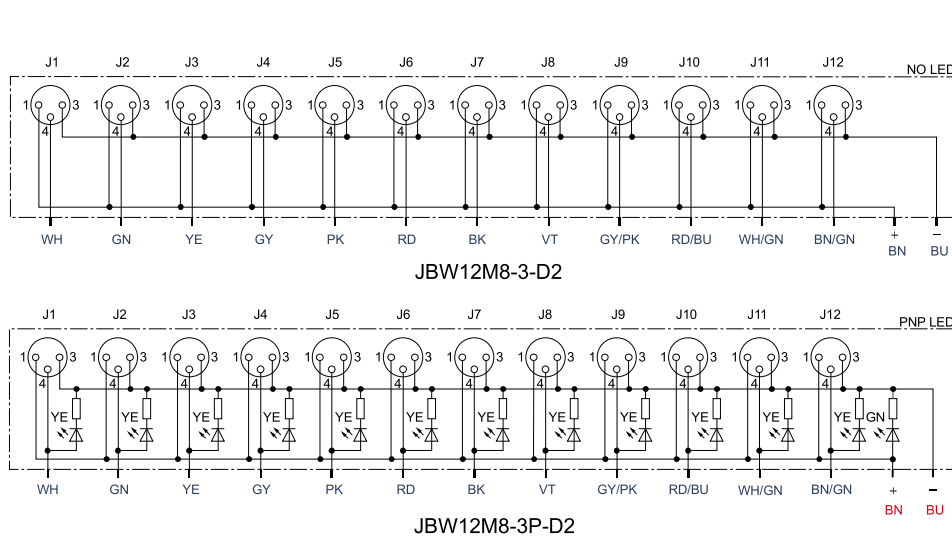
J1 J2 J3 J4 J5 J6 J7 J8 J9 J10 J11 J12

NO LED

1 3 4 1 3 4 1 3 4 1 3 4 1 3 4 1 3 4 1 3 4 1 3 4 1 3 4 1 3 4 1 3 4 1 3 4

WH GN YE GY PK RD BK VT GY/PK RD/BU WH/GN BN/GN + BN – BU

JBW12M8-3-D2

J1 J2 J3 J4 J5 J6 J7 J8 J9 J10 J11 J12

PNP LED

1 3 4 1 3 4 1 3 4 1 3 4 1 3 4 1 3 4 1 3 4 1 3 4 1 3 4 1 3 4 1 3 4 1 3 4

YE YE YE YE YE YE YE YE YE YE YE YE GN

WH GN YE GY PK RD BK VT GY/PK RD/BU WH/GN BN/GN + BN – BU

JBW12M8-3P-D2